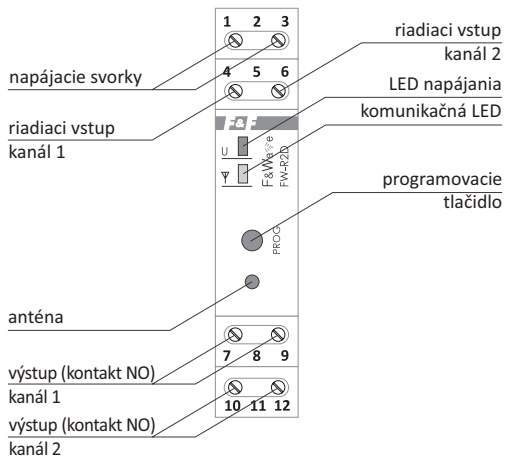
1 2 3
4 5 6
napájacie svorky
riadiaci vstup kanál 1
riadiaci vstup kanál 2
LED napájania
komunikačná LED
F&F
U
F&Wave
FW-R2D
programovacie tlačidlo
PROG
anténa
7 8 9
10 11 12
výstup (kontakt NO) kanál 1
výstup (kontakt NO) kanál 2